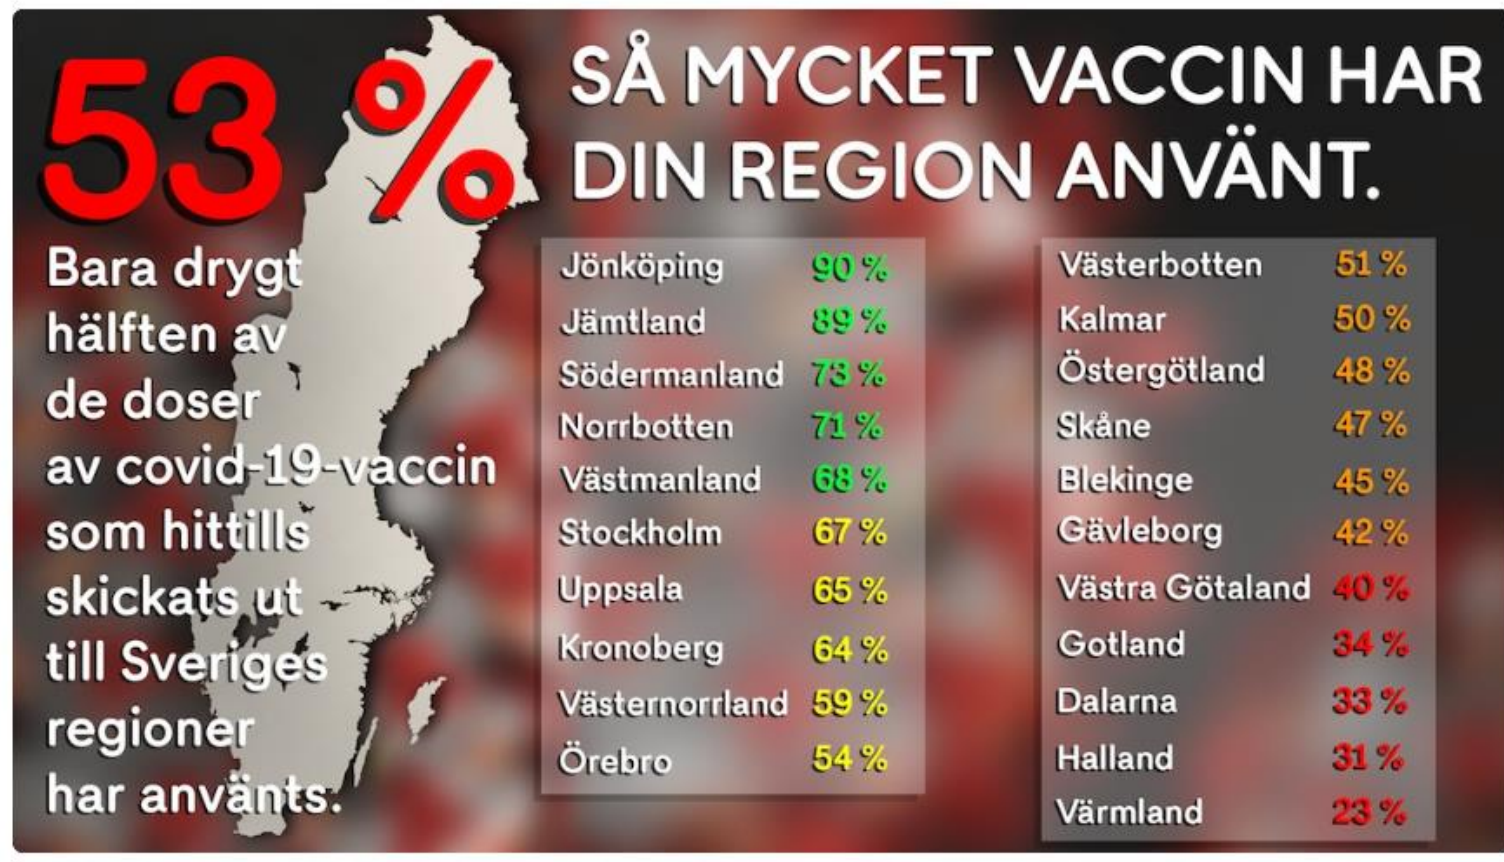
53 %

Bara drygt hälften av de doser av covid-19-vaccin som hittills skickats ut till Sveriges regioner har använts.

SÅ MYCKET VACCIN HAR DIN REGION ANVÄNT.

| | |
|---|---|
| Jönköping | 90 % |
| Jämtland | 89 % |
| Södermanland | 73 % |
| Norrbotten | 71 % |
| Västmanland | 68 % |
| Stockholm | 67 % |
| Uppsala | 65 % |
| Kronoberg | 64 % |
| Västernorrland | 59 % |
| Örebro | 54 % |

| | |
|---|---|
| Västerbotten | 51 % |
| Kalmar | 50 % |
| Östergötland | 48 % |
| Skåne | 47 % |
| Blekinge | 45 % |
| Gävleborg | 42 % |
| Västra Götaland | 40 % |
| Gotland | 34 % |
| Dalarna | 33 % |
| Halland | 31 % |
| Värmland | 23 % |